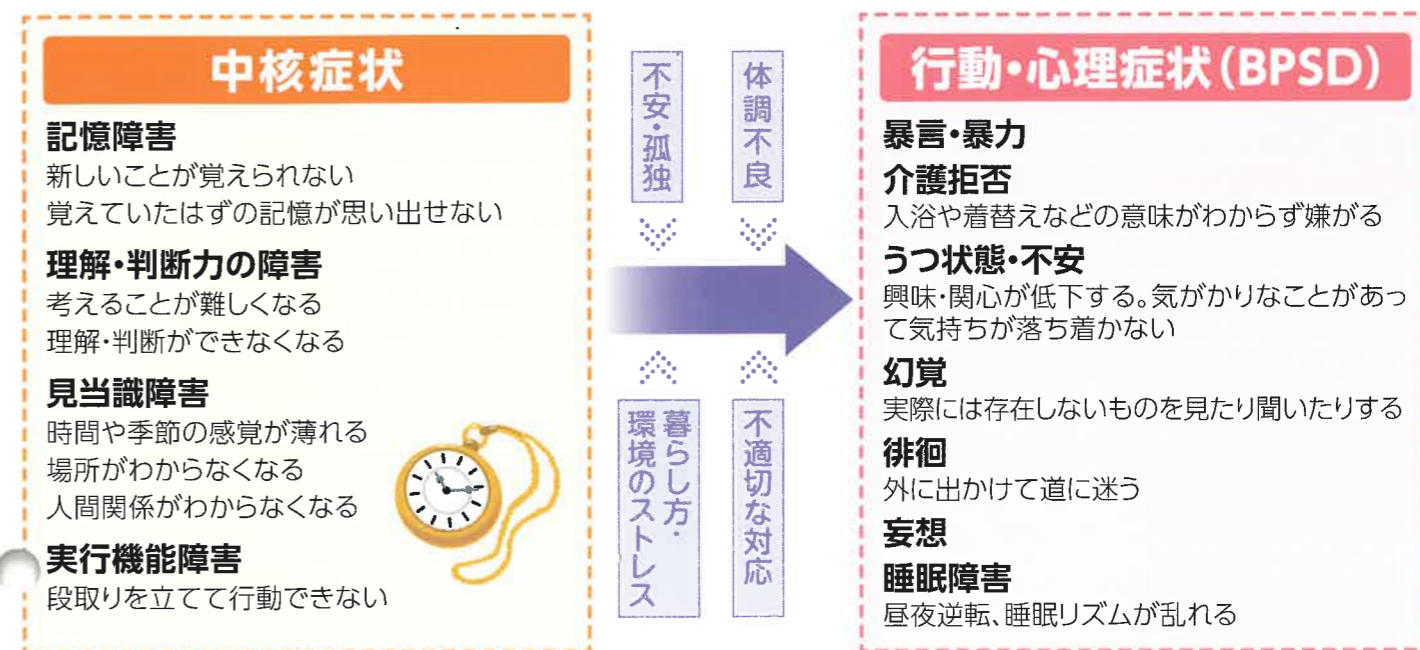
中核症状

記憶障害
新しいことが覚えられない
覚えていたはずの記憶が思い出せない

理解・判断力の障害
考えることが難しくなる
理解・判断ができなくなる

見当識障害
時間や季節の感覚が薄れる
場所がわからなくなる
人間関係がわからなくなる

実行機能障害
段取りを立てて行動できない

不安・孤独

体調不良

暮らし方・環境のストレス

不適切な対応

行動・心理症状（BPSD）

暴言・暴力

介護拒否
入浴や着替えなどの意味がわからず嫌がる

うつ状態・不安
興味・関心が低下する。気がかりなことがあって気持ちが落ち着かない

幻覚
実際には存在しないものを見たり聞いたりする

徘徊
外に出かけて道に迷う

妄想

睡眠障害
昼夜逆転、睡眠リズムが乱れる